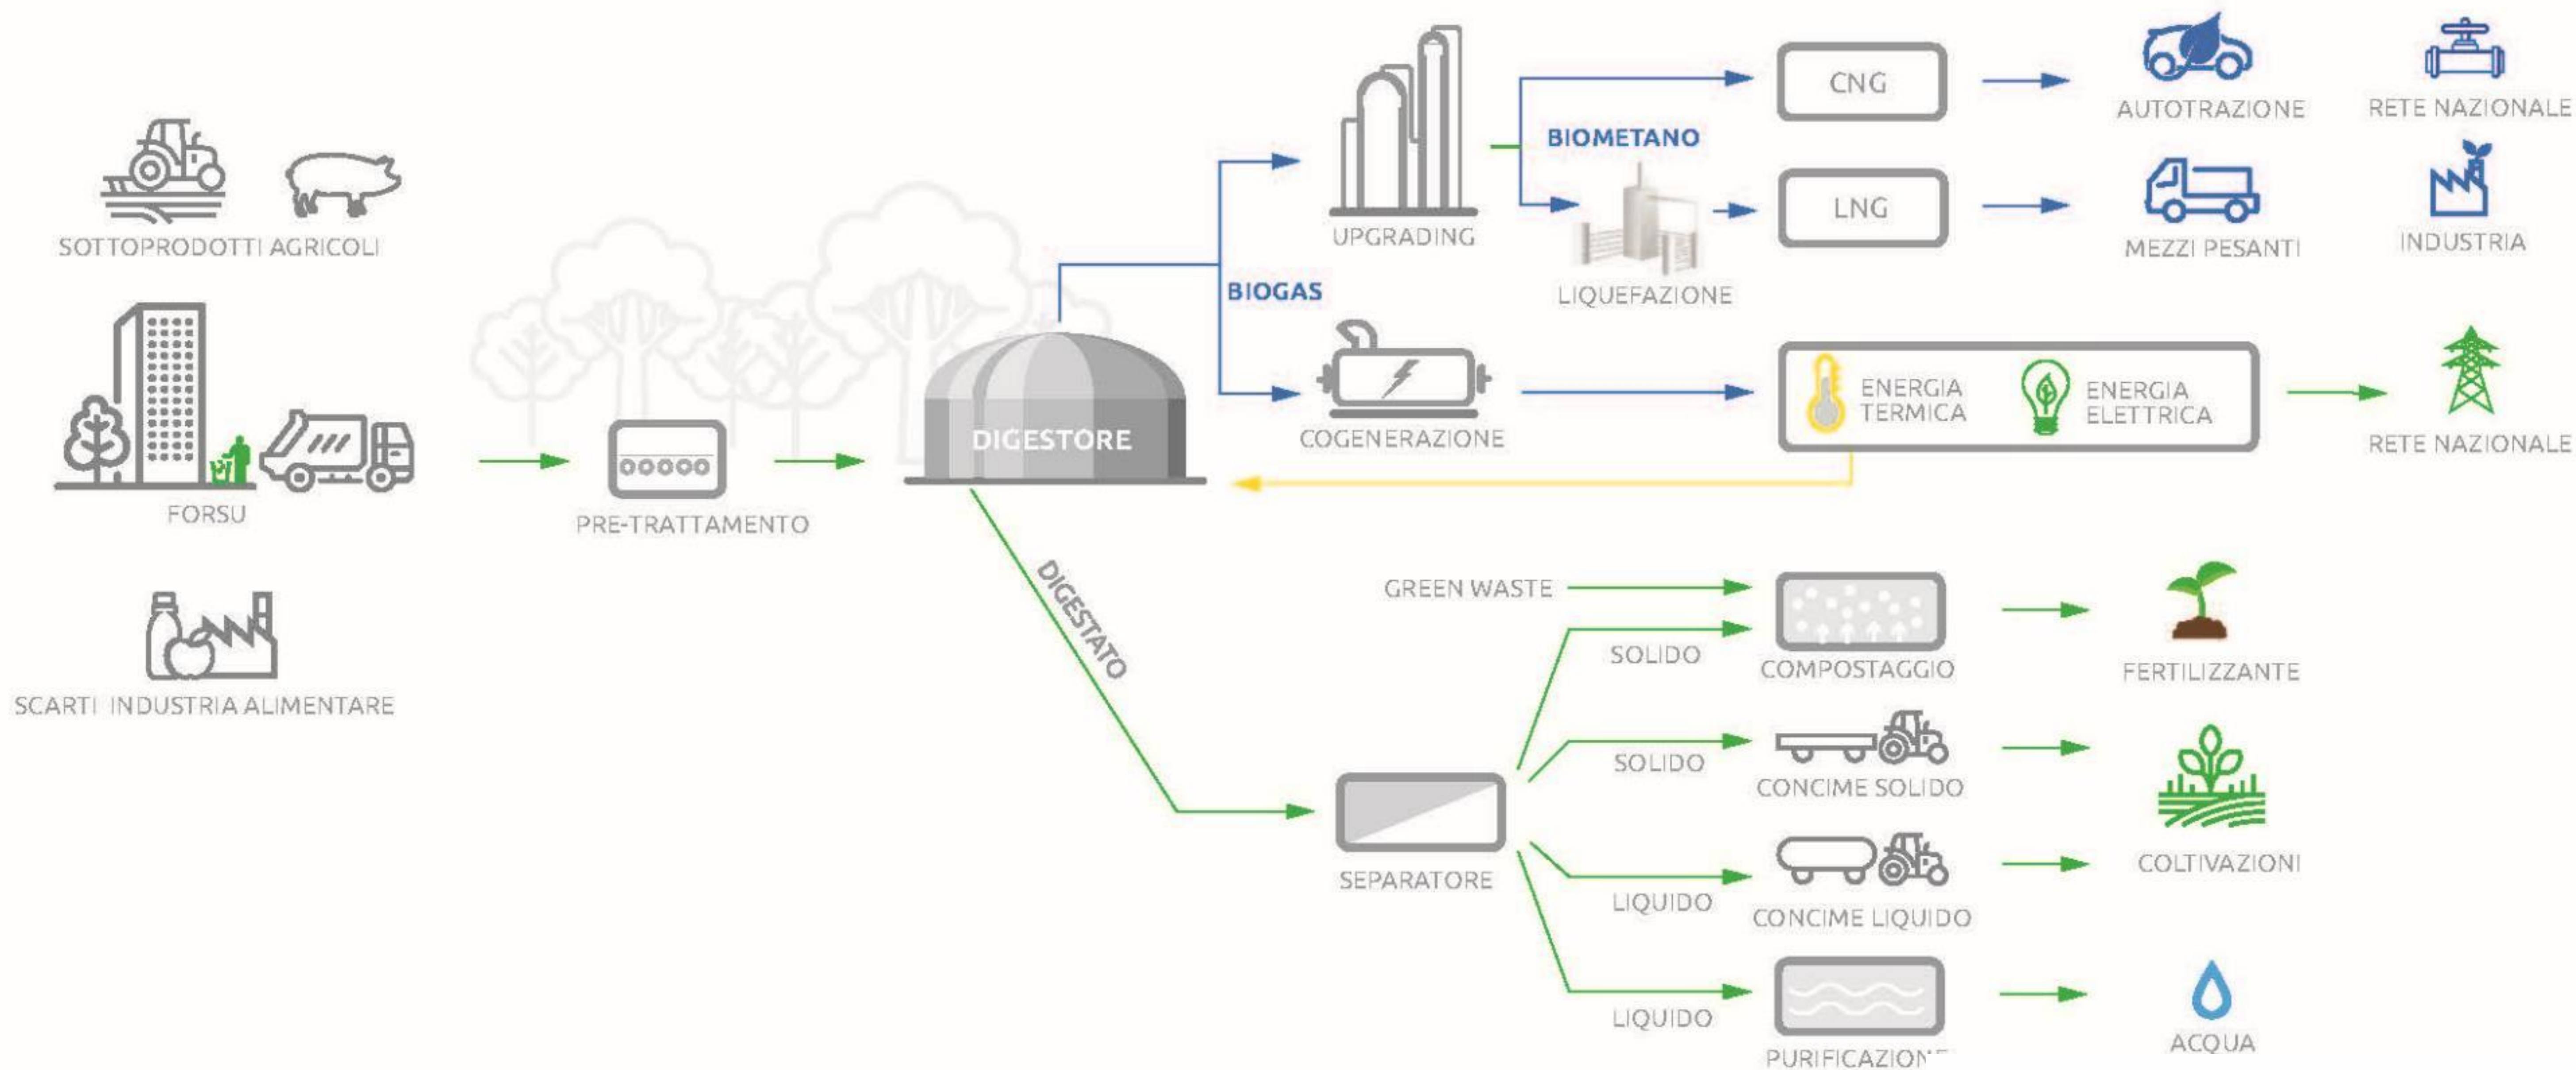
SOTTOPRODOTTI AGRICOLI

FORSU

SCARTI INDUSTRIA ALIMENTARE

PRE-TRATTAMENTO

DIGESTORE

BIOGAS

UPGRADING

BIOMETANO

LIQUEFAZIONE

CNG

LNG

AUTOTRAZIONE

RETE NAZIONALE

MEZZI PESANTI

INDUSTRIA

COGENERAZIONE

ENERGIA TERMICA

ENERGIA ELETTRICA

RETE NAZIONALE

DIGESTATO

GREEN WASTE

SOLIDO

COMPOSTAGGIO

FERTILIZZANTE

SOLIDO

CONCIME SOLIDO

COLTIVAZIONI

SEPARATORE

LIQUIDO

CONCIME LIQUIDO

LIQUIDO

PURIFICAZIO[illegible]

ACQUA